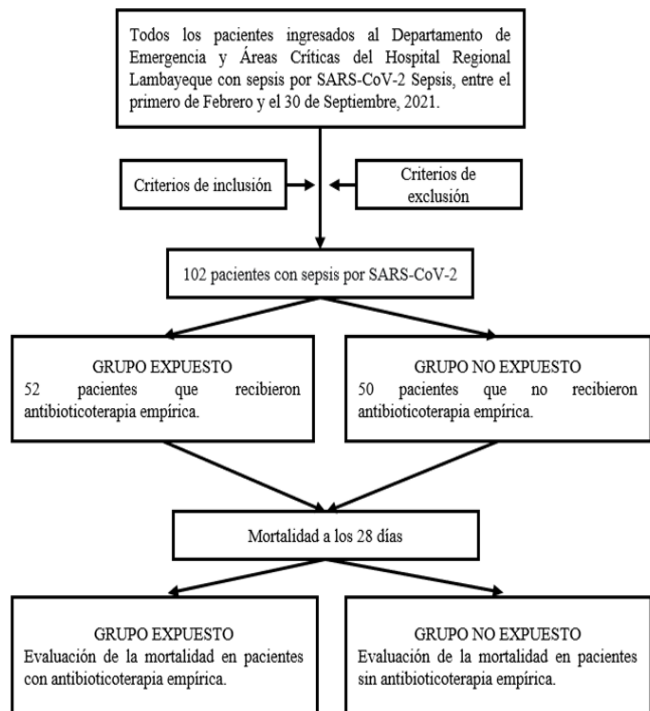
Todos los pacientes ingresados al Departamento de Emergencia y Áreas Críticas del Hospital Regional Lambayeque con sepsis por SARS-CoV-2 Sepsis, entre el primero de Febrero y el 30 de Septiembre, 2021.

Criterios de inclusión

Criterios de exclusión

102 pacientes con sepsis por SARS-CoV-2

GRUPO EXPUESTO
52 pacientes que recibieron antibioticoterapia empírica.

GRUPO NO EXPUESTO
50 pacientes que no recibieron antibioticoterapia empírica.

Mortalidad a los 28 días

GRUPO EXPUESTO
Evaluación de la mortalidad en pacientes con antibioticoterapia empírica.

GRUPO NO EXPUESTO
Evaluación de la mortalidad en pacientes sin antibioticoterapia empírica.